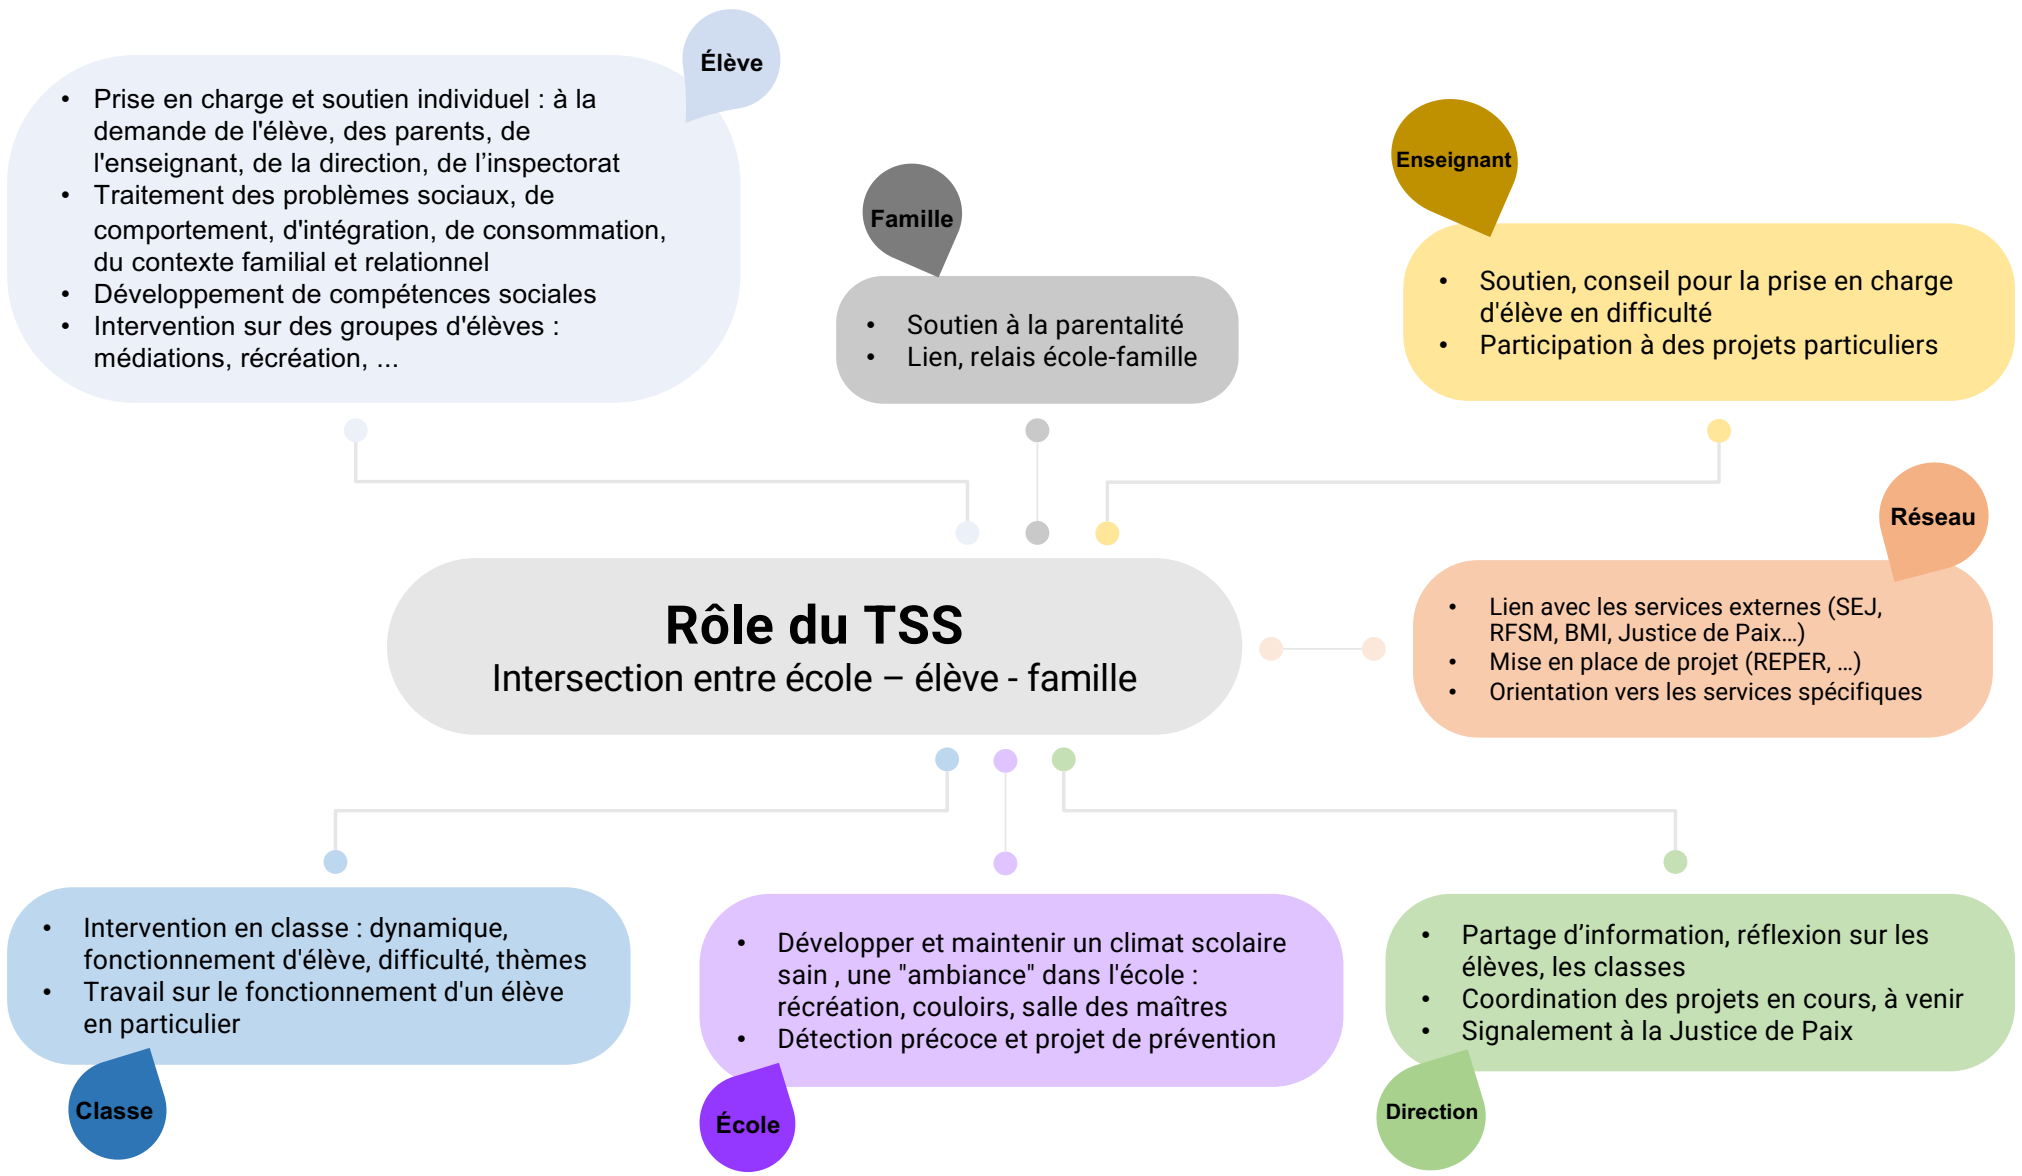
Élève

- Prise en charge et soutien individuel : à la demande de l'élève, des parents, de l'enseignant, de la direction, de l’inspectorat
- Traitement des problèmes sociaux, de comportement, d'intégration, de consommation, du contexte familial et relationnel
- Développement de compétences sociales
- Intervention sur des groupes d'élèves : médiations, récréation, ...

Famille

- Soutien à la parentalité
- Lien, relais école-famille

Enseignant

- Soutien, conseil pour la prise en charge d'élève en difficulté
- Participation à des projets particuliers

Réseau

- Lien avec les services externes (SEJ, RFSM, BMI, Justice de Paix…)
- Mise en place de projet (REPER, …)
- Orientation vers les services spécifiques

Rôle du TSS
Intersection entre école – élève - famille

- Intervention en classe : dynamique, fonctionnement d'élève, difficulté, thèmes
- Travail sur le fonctionnement d'un élève en particulier

Classe

- Développer et maintenir un climat scolaire sain , une "ambiance" dans l'école : récréation, couloirs, salle des maîtres
- Détection précoce et projet de prévention

École

- Partage d’information, réflexion sur les élèves, les classes
- Coordination des projets en cours, à venir
- Signalement à la Justice de Paix

Direction